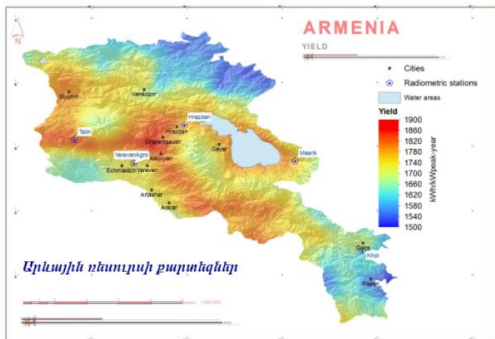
ARMENIA

YIELD

N

Cities

Radiometric stations

Water areas

Yield

1900
1860
1820
1780
1740
1700
1660
1620
1580
1540
1500

kWh/kWpeak·year

Gyumri

Vanadzor

Talin

Hrazdan

Charentsavan

Hrazdan

Abovyan

Gavar

YerevanAgro

Echmiadzin Yerevan

Martuni

Artashat

Ararat

Goris

Kajaran

Areni

Khot

Արևային ռեսուրսի քարտեզներ

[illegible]